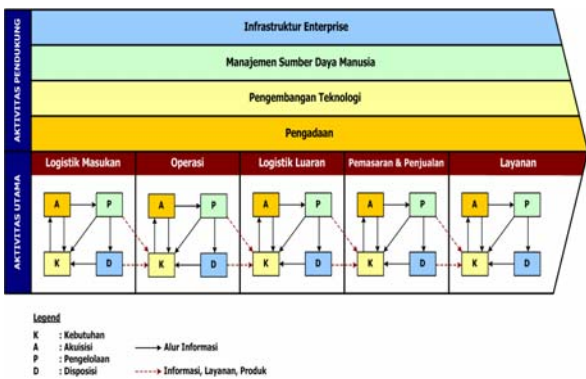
AKTIVITAS PENDUKUNG

Infrastruktur Enterprise

Manajemen Sumber Daya Manusia

Pengembangan Teknologi

Pengadaan

AKTIVITAS UTAMA

Logistik Masukan

Operasi

Logistik Luaran

Pemasaran & Penjualan

Layanan

A P K D

A P K D

A P K D

A P K D

A P K D

Legend

K : Kebutuhan
A : Akuisisi
P : Pengelolaan
D : Disposisi

Alur Informasi

Informasi, Layanan, Produk